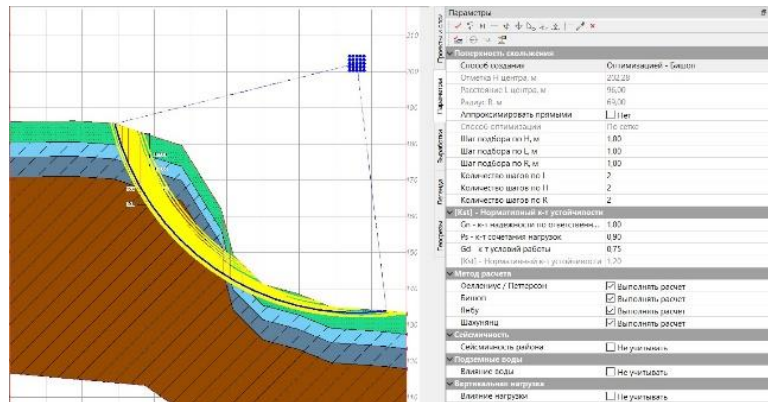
210
200
190
180
170
160
150
140
130
120
110
100

Проекты и слои
Параметры
Вычислитель
Легенда
Геометрия

Параметры

Поверхность скольжения
| Способ создания | Оптимизация - Бишоп |
|---|---|
| Отметка Н центра, м | 202,20 |
| Расстояние L центра, м | 96,00 |
| Радиус R, м | 69,00 |
| Аппроксимировать прямыми | Нет |
| Способ оптимизации | По сетке |
| Шаг подбора по Н, м | 1,00 |
| Шаг подбора по L, м | 1,00 |
| Шаг подбора по R, м | 1,00 |
| Количество шагов по L | 2 |
| Количество шагов по Н | 2 |
| Количество шагов по R | 2 |

[Kst] - Нормативный к-т устойчивости
| Gn - к-т надежности по ответственн... | 1,00 |
|---|---|
| Ps - к-т сочетания нагрузок | 0,90 |
| Gd - к-т условий работы | 0,75 |
| [Kst] - Нормативный к-т устойчивости | 1,20 |

Метод расчета
| Феллениус / Петтерсон | Выполнять расчет |
|---|---|
| Бишоп | Выполнять расчет |
| Янбу | Выполнять расчет |
| Шахунянц | Выполнять расчет |

Сейсмичность
| Сейсмичность района | Не учитывать |
|---|---|

Подземные воды
| Влияние воды | Не учитывать |
|---|---|

Вертикальная нагрузка
| Влияние нагрузки | Не учитывать |
|---|---|